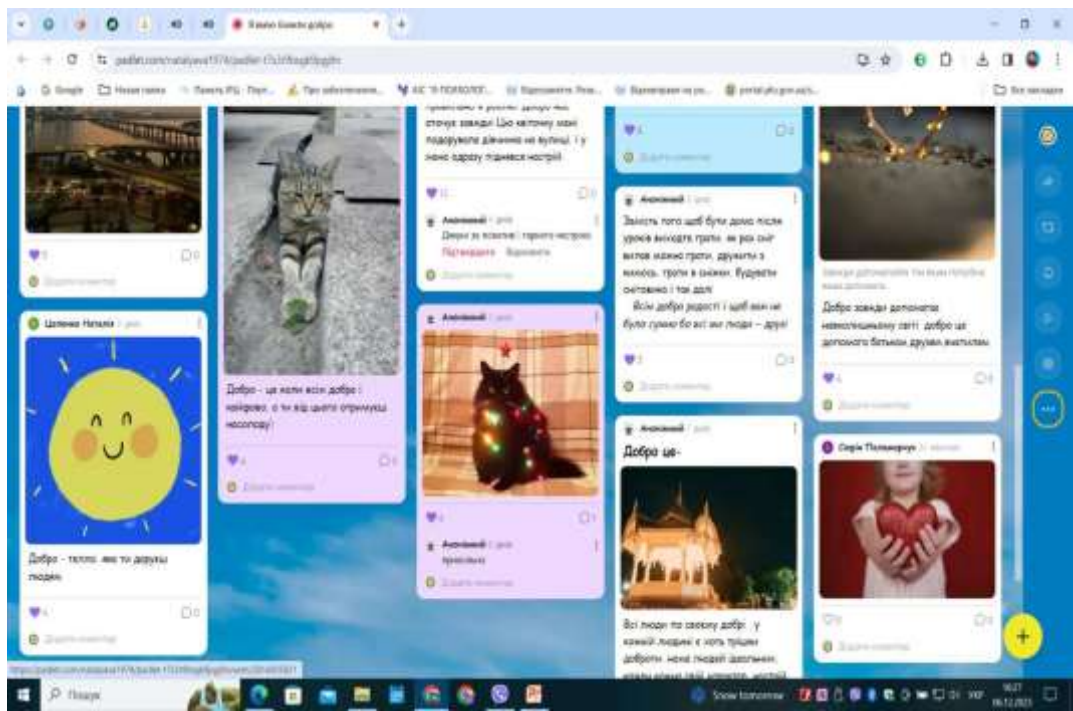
Давайте бачити добро

padlet.com/natalyava1974/padlet-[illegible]

Google | Нова папка | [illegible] | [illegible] | ІКС "Я ПСИХОЛОГ" | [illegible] | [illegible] | portal.pfu.gov.ua | Всі закладки

приємно в родині. Добро має оточує завжди. Що вагому мою подорувала діванню на вулиці. І у мене одразу піднявся настрій

Анонімний
Дякую за позитив! І гарного настрою
Підтвердити Відповісти

Анонімний
Замість того щоб бути вдома після уроків виходити гуляти, як рох сніг вистав можно гуляти, дружити з мамою, гуляти в сніжки. Будувати сніговиків і так далі
Всім добра радості і щоб вам не було сумно бо всі ми люди – друзі

Добро завжди допомагає невеличкому світі. добро це допомога батькам друзям вчителям

Цапенко Наталія

Добро - це коли всім добре і найкраще, о ти від цього отримуєш насолоду!

Анонімний

Анонімний
Красиво

Анонімний
Добро це-

Сергій Полікарпук

Добро - тепло, яке ти даруєш людям

Всі люди по своєму добрі у кожній людині є хоть трішки доброти. нема людей злими,

Пошук

Snow tomorrow